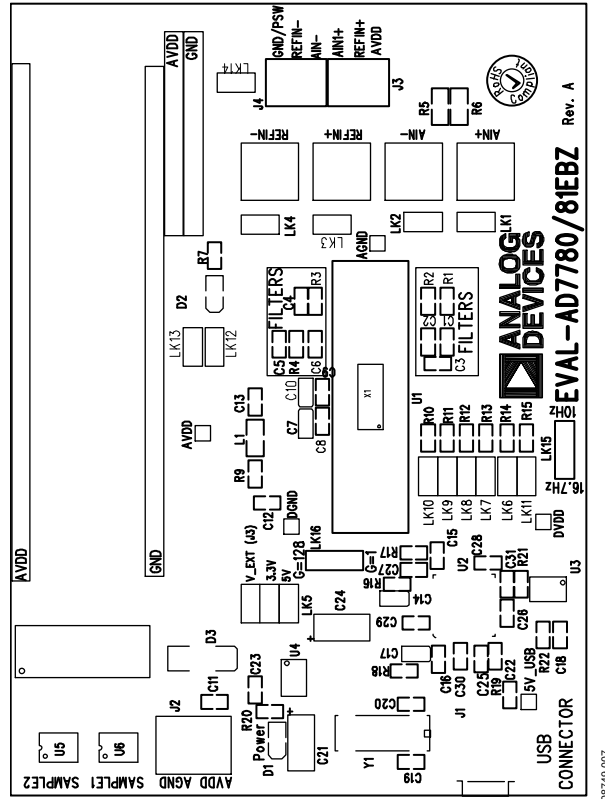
AVDD
GND
AVDD
GND
LK14
J4
GND/PSW
REFIN–
AIN–
AIN1+
REFIN+
AVDD
J3
RoHS Compliant
R5
R6
Rev. A
REFIN–
REFIN+
AIN–
AIN+
LK4
LK3
LK2
LK1
AGND
ANALOG DEVICES
EVAL-AD7780/81EBZ
R7
D2
FILTERS
C4
R3
R2
R1
C2
C1
C3
FILTERS
LK13
LK12
C5
R4
C6
C9
C10
X1
U1
C13
C7
C8
AVDD
L1
R9
R10
R11
R12
R13
R14
R15
10Hz
LK15
16.7Hz
C12
DGND
LK10
LK9
LK8
LK7
LK6
LK11
DVDD
GND
LK16
V_EXT (J3)
3.3V
5V
G=128
G=1
R17
C15
C28
U2
C27
R16
C14
C31
R21
U3
LK5
C24
C29
C26
D3
U4
C17
R18
C16
C30
C25
R19
C22
5V_USB
R22
C18
C11
C23
J2
R20
Power
D1
C20
J1
C21
Y1
C19
U5
U6
SAMPLE2
SAMPLE1
AVDD
AGND
USB
CONNECTOR
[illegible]